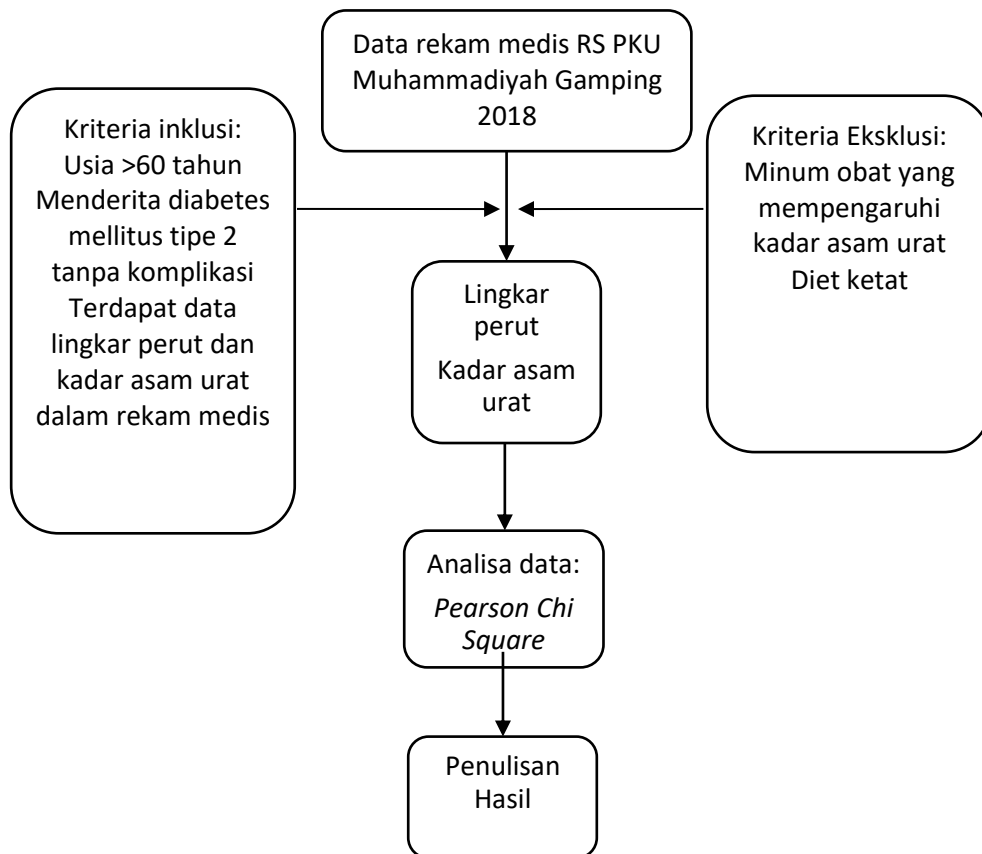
Data rekam medis RS PKU Muhammadiyah Gamping 2018

Kriteria inklusi:
Usia >60 tahun
Menderita diabetes mellitus tipe 2 tanpa komplikasi
Terdapat data lingkar perut dan kadar asam urat dalam rekam medis

Kriteria Eksklusi:
Minum obat yang mempengaruhi kadar asam urat
Diet ketat

Lingkar perut
Kadar asam urat

Analisa data:
*Pearson Chi Square*

Penulisan Hasil